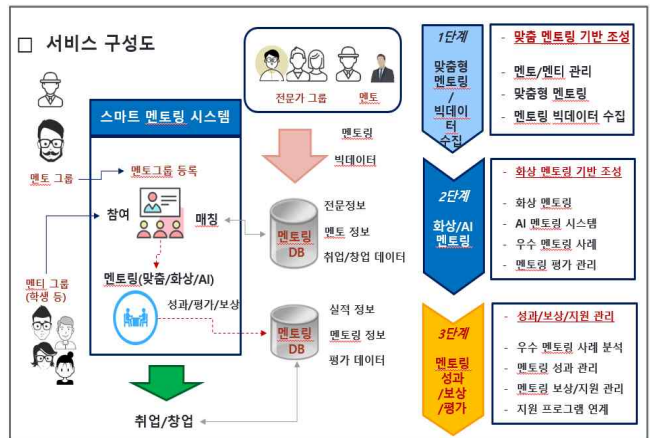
□ 서비스 구성도

전문가 그룹 멘토

멘토 그룹

스마트 멘토링 시스템

멘토그룹 등록

참여

매칭

멘토링(맞춤/화상/AI)

성과/평가/보상

멘티 그룹 (학생 등)

취업/창업

멘토링 빅데이터

전문정보
멘토링 DB
멘토 정보
취업/창업 데이터

실적 정보
멘토링 DB
멘토링 정보
평가 데이터

1단계
맞춤형 멘토링 / 빅데이터 수집

- 맞춤 멘토링 기반 조성
- 멘토/멘티 관리
- 맞춤형 멘토링
- 멘토링 빅데이터 수집

2단계
화상/AI 멘토링

- 화상 멘토링 기반 조성
- 화상 멘토링
- AI 멘토링 시스템
- 우수 멘토링 사례
- 멘토링 평가 관리

3단계
멘토링 성과 /보상 /평가

- 성과/보상/지원 관리
- 우수 멘토링 사례 분석
- 멘토링 성과 관리
- 멘토링 보상/지원 관리
- 지원 프로그램 연계